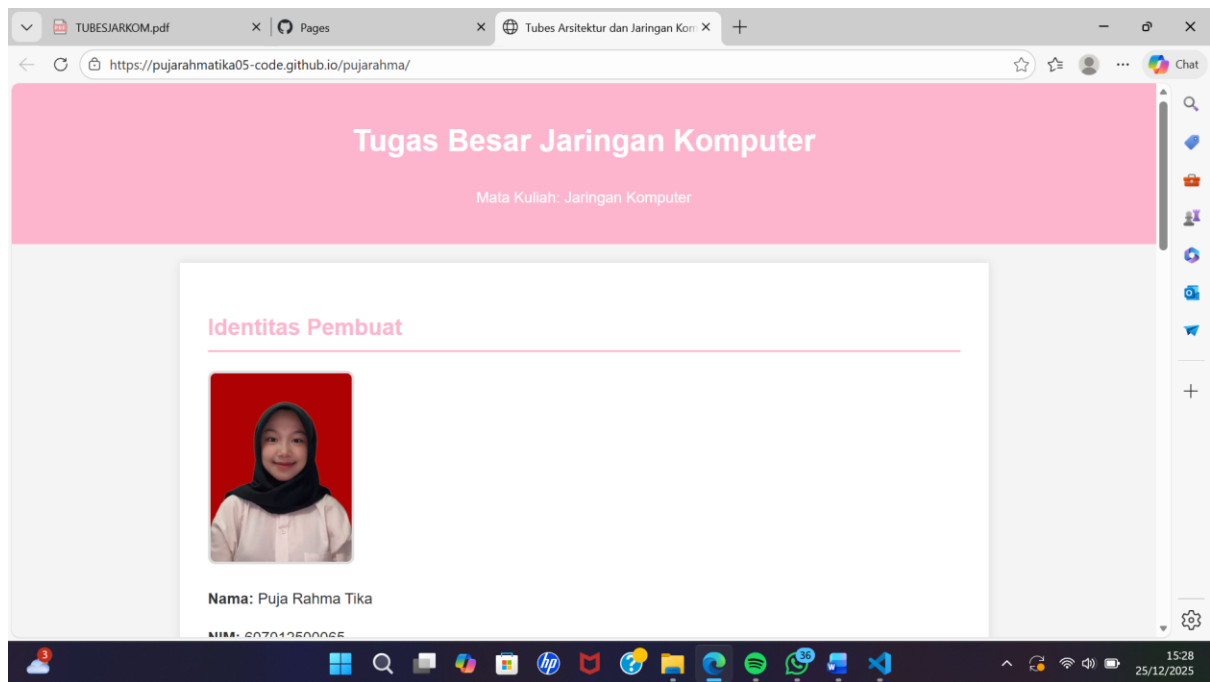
TUBESJARKOM.pdf
Pages
Tubes Arsitektur dan Jaringan Kom
https://pujarahmatika05-code.github.io/pujarahma/
Chat

Tugas Besar Jaringan Komputer

Mata Kuliah: Jaringan Komputer

Identitas Pembuat

**Nama:** Puja Rahma Tika

**NIM:** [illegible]

3
36
15:28
25/12/2025